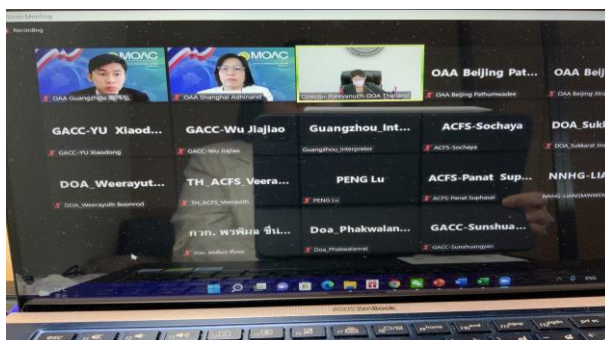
Teams Meeting

Recording

MOAC

MOAC

OAA Guangzhou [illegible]

OAA Shanghai Adhinand

Director Preeyanuch-DOA Thailand

OAA Beijing Pat...

OAA Beijing Pathumwadee

OAA Beij...

GACC-YU Xiaod...

GACC-YU Xiaodong

GACC-Wu Jiajiao

GACC-Wu Jiajiao

Guangzhou_Int...

Guangzhou_Interpreter

ACFS-Sochaya

ACFS-Sochaya

DOA_Sukk...

DOA_Sukkarat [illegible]

DOA_Weerayut...

DOA_Weerayuth Boonrod

TH_ACFS_Veera...

TH_ACFS_Veeravith

PENG Lu

PENG Lu

ACFS-Panat Sup...

ACFS-Panat Suphasai

NNHG-LIA...

NNHG-LIANGMINWEI

กวก. พรพิมล ชื่น...

กวก. พรพิมล ชื่น...

Doa_Phakwalan...

Doa_Phakwalanat

GACC-Sunshua...

GACC-Sunshuangyan

ENG

ASUS ZenBook